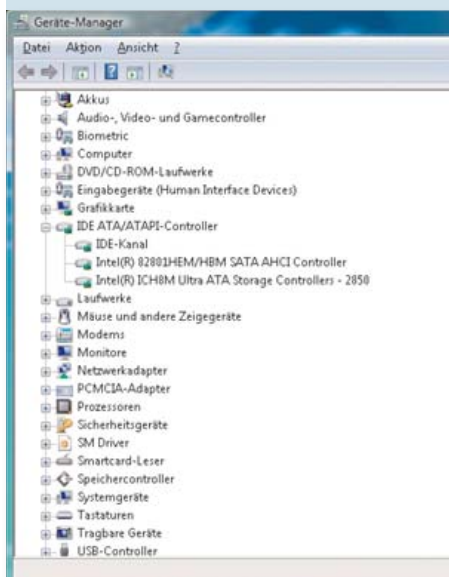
Geräte-Manager

Datei Aktion Ansicht ?

Akkus
Audio-, Video- und Gamecontroller
Biometric
Computer
DVD/CD-ROM-Laufwerke
Eingabegeräte (Human Interface Devices)
Grafikkarte
IDE ATA/ATAPI-Controller
IDE-Kanal
Intel(R) 82801HEM/HBM SATA AHCI Controller
Intel(R) ICH8M Ultra ATA Storage Controllers - 2850
Laufwerke
Mäuse und andere Zeigegeräte
Modems
Monitore
Netzwerkadapter
PCMCIA-Adapter
Prozessoren
Sicherheitsgeräte
SM Driver
Smartcard-Leser
Speichercontroller
Systemgeräte
Tastaturen
Tragbare Geräte
USB-Controller